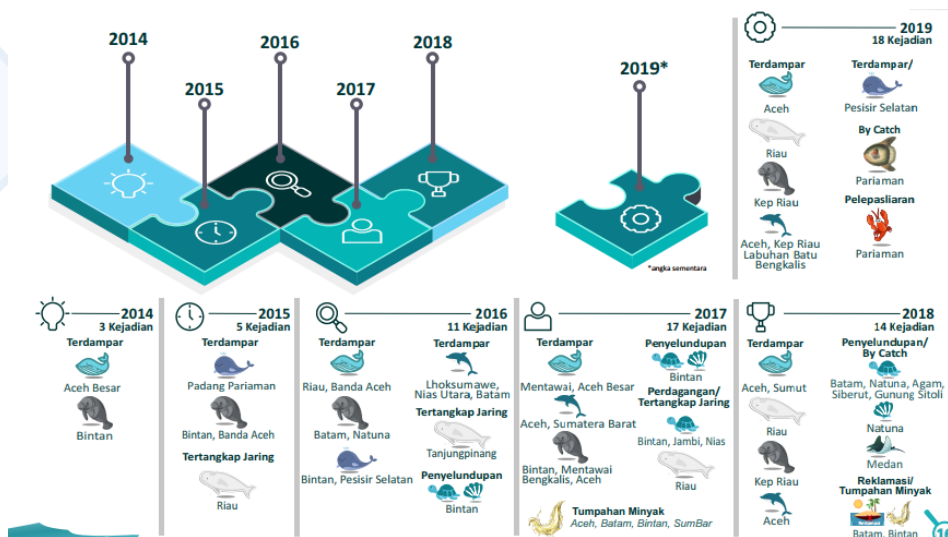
2014

2015

2016

2017

2018

2019*

*angka sementara

2019
18 Kejadian

Terdampar

Aceh

Riau

Kep Riau

Aceh, Kep Riau Labuhan Batu Bengkalis

Terdampar/

Pesisir Selatan

By Catch

Pariaman

Pelepasliaran

Pariaman

2014
3 Kejadian

Terdampar

Aceh Besar

Bintan

2015
5 Kejadian

Terdampar

Padang Pariaman

Bintan, Banda Aceh

Tertangkap Jaring

Riau

2016
11 Kejadian

Terdampar

Riau, Banda Aceh

Batam, Natuna

Bintan, Pesisir Selatan

Terdampar

Lhoksumawe, Nias Utara, Batam

Tertangkap Jaring

Tanjungpinang

Penyelundupan

Bintan

2017
17 Kejadian

Terdampar

Mentawai, Aceh Besar

Aceh, Sumatera Barat

Bintan, Mentawai Bengkalis, Aceh

Penyelundupan

Bintan

Perdagangan/ Tertangkap Jaring

Bintan, Jambi, Nias

Riau

Tumpahan Minyak

Aceh, Batam, Bintan, SumBar

2018
14 Kejadian

Terdampar

Aceh, Sumut

Riau

Kep Riau

Aceh

Penyelundupan/ By Catch

Batam, Natuna, Agam, Siberut, Gunung Sitoli

Natuna

Medan

Reklamasi/ Tumpahan Minyak

Batam, Bintan